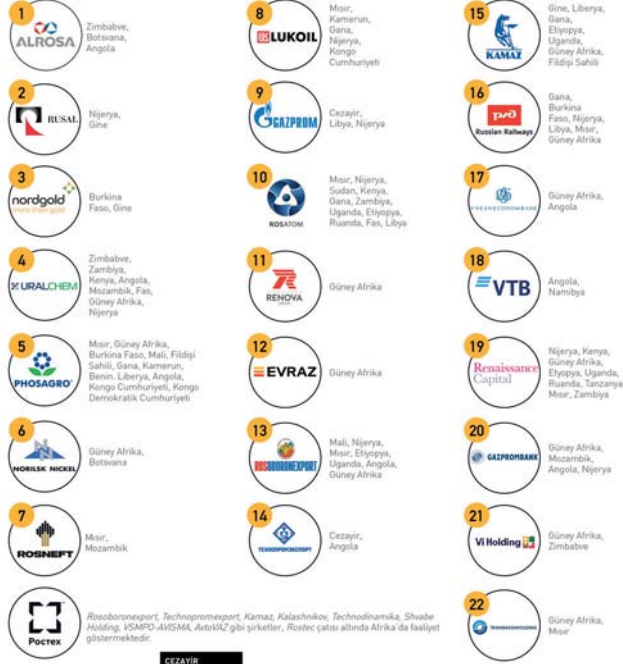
1
ALROSA
Zimbabve, Botsvana, Angola

2
RUSAL
Nijerya, Gine

3
nordgold
more than gold
Burkina Faso, Gine

4
URALCHEM
Zimbabve, Zambiya, Kenya, Angola, Mozambik, Fas, Güney Afrika, Nijerya

5
PHOSAGRO
Mısır, Güney Afrika, Burkina Faso, Mali, Fildişi Sahili, Gana, Kamerun, Benin, Liberya, Angola, Kongo Cumhuriyeti, Kongo Demokratik Cumhuriyeti

6
NORILSK NICKEL
Güney Afrika, Botsvana

7
ROSNEFT
Mısır, Mozambik

8
LUKOIL
Mısır, Kamerun, Gana, Nijerya, Kongo Cumhuriyeti

9
GAZPROM
Cezayir, Libya, Nijerya

10
ROSATOM
Mısır, Nijerya, Sudan, Kenya, Gana, Zambiya, Uganda, Etiyopya, Ruanda, Fas, Libya

11
RENOVA
Güney Afrika

12
EVRAZ
Güney Afrika

13
ROSOBORONEXPORT
Mali, Nijerya, Mısır, Etiyopya, Uganda, Angola, Güney Afrika

14
TECHNOPROMEXPORT
Cezayir, Angola

15
KAMAZ
Gine, Liberya, Gana, Etiyopya, Uganda, Güney Afrika, Fildişi Sahili

16
РЖД
Russian Railways
Gana, Burkina Faso, Nijerya, Libya, Mısır, Güney Afrika

17
VNESHECONOMBANK
Güney Afrika, Angola

18
VTB
Angola, Namibya

19
Renaissance Capital
Nijerya, Kenya, Güney Afrika, Etyopya, Uganda, Ruanda, Tanzanya Mısır, Zambiya

20
GAZPROMBANK
Güney Afrika, Mozambik, Angola, Nijerya

21
Vi Holding
Güney Afrika, Zimbabve

22
TRANSMASHHOLDING
Güney Afrika, Mısır

Ростех
Rosoboronexport, Technopromexport, Kamaz, Kalashnikov, Technodinamika, Shvabe Holding, VSMPO-AVISMA, AvtoVAZ gibi şirketler, Rostec çatısı altında Afrika'da faaliyet göstermektedir.

CEZAYİR